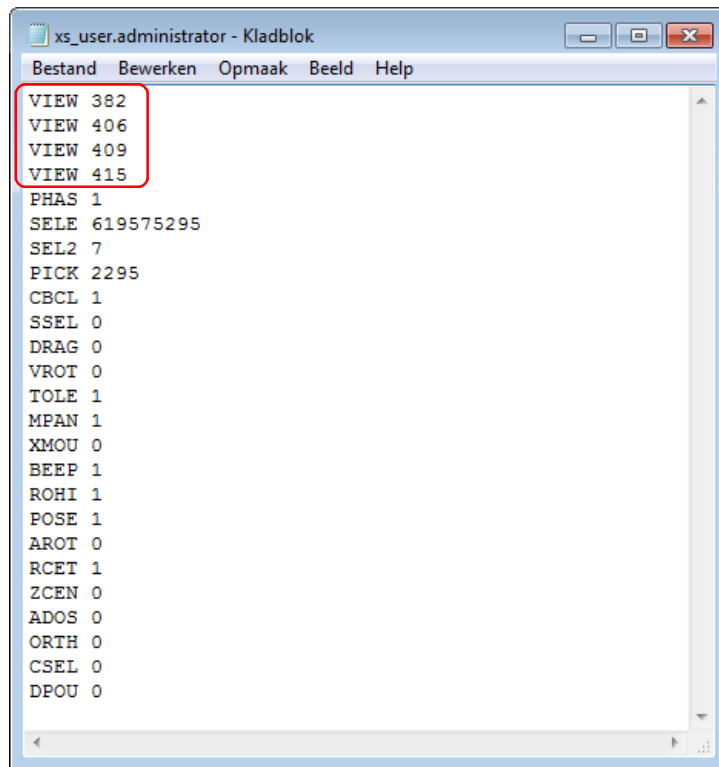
xs_user.administrator - Kladblok

Bestand Bewerken Opmaak Beeld Help

VIEW 382
VIEW 406
VIEW 409
VIEW 415
PHAS 1
SELE 619575295
SEL2 7
PICK 2295
CBCL 1
SSEL 0
DRAG 0
VROT 0
TOLE 1
MPAN 1
XMOU 0
BEEP 1
ROHI 1
POSE 1
AROT 0
RCET 1
ZCEN 0
ADOS 0
ORTH 0
CSEL 0
DPOU 0